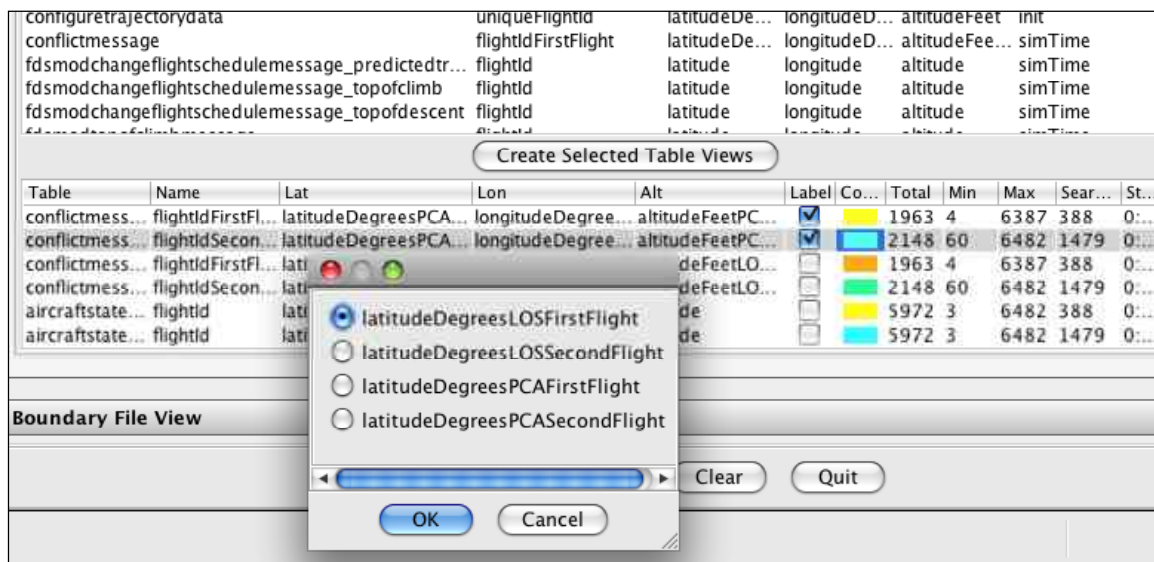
| configuretrajectorydata | uniqueFlightId | latitudeDe... | longitudeD... | altitudeFeet | init |
|---|---|---|---|---|---|
| conflictmessage | flightIdFirstFlight | latitudeDe... | longitudeD... | altitudeFee... | simTime |
| fdsmodchangeflightschedulemessage_predictedtr... | flightId | latitude | longitude | altitude | simTime |
| fdsmodchangeflightschedulemessage_topofclimb | flightId | latitude | longitude | altitude | simTime |
| fdsmodchangeflightschedulemessage_topofdescent | flightId | latitude | longitude | altitude | simTime |
| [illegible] | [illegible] | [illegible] | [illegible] | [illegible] | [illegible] |

Create Selected Table Views

| Table | Name | Lat | Lon | Alt | Label | Co... | Total | Min | Max | Sear... | St... |
|---|---|---|---|---|---|---|---|---|---|---|---|
| conflictmess... | flightIdFirstFl... | latitudeDegreesPCA... | longitudeDegree... | altitudeFeetPC... | ☑ | | 1963 | 4 | 6387 | 388 | 0:... |
| conflictmess... | flightIdSecon... | latitudeDegreesPCA... | longitudeDegree... | altitudeFeetPC... | ☑ | | 2148 | 60 | 6482 | 1479 | 0:... |
| conflictmess... | flightIdFirstFl... | lati | | deFeetLO... | | | 1963 | 4 | 6387 | 388 | 0:... |
| conflictmess... | flightIdSecon... | lati | | deFeetLO... | | | 2148 | 60 | 6482 | 1479 | 0:... |
| aircraftstate... | flightId | lati | | de | | | 5972 | 3 | 6482 | 388 | 0:... |
| aircraftstate... | flightId | lati | | de | | | 5972 | 3 | 6482 | 1479 | 0:... |

latitudeDegreesLOSFirstFlight
latitudeDegreesLOSSecondFlight
latitudeDegreesPCAFirstFlight
latitudeDegreesPCASecondFlight

OK Cancel

Boundary File View

Clear Quit